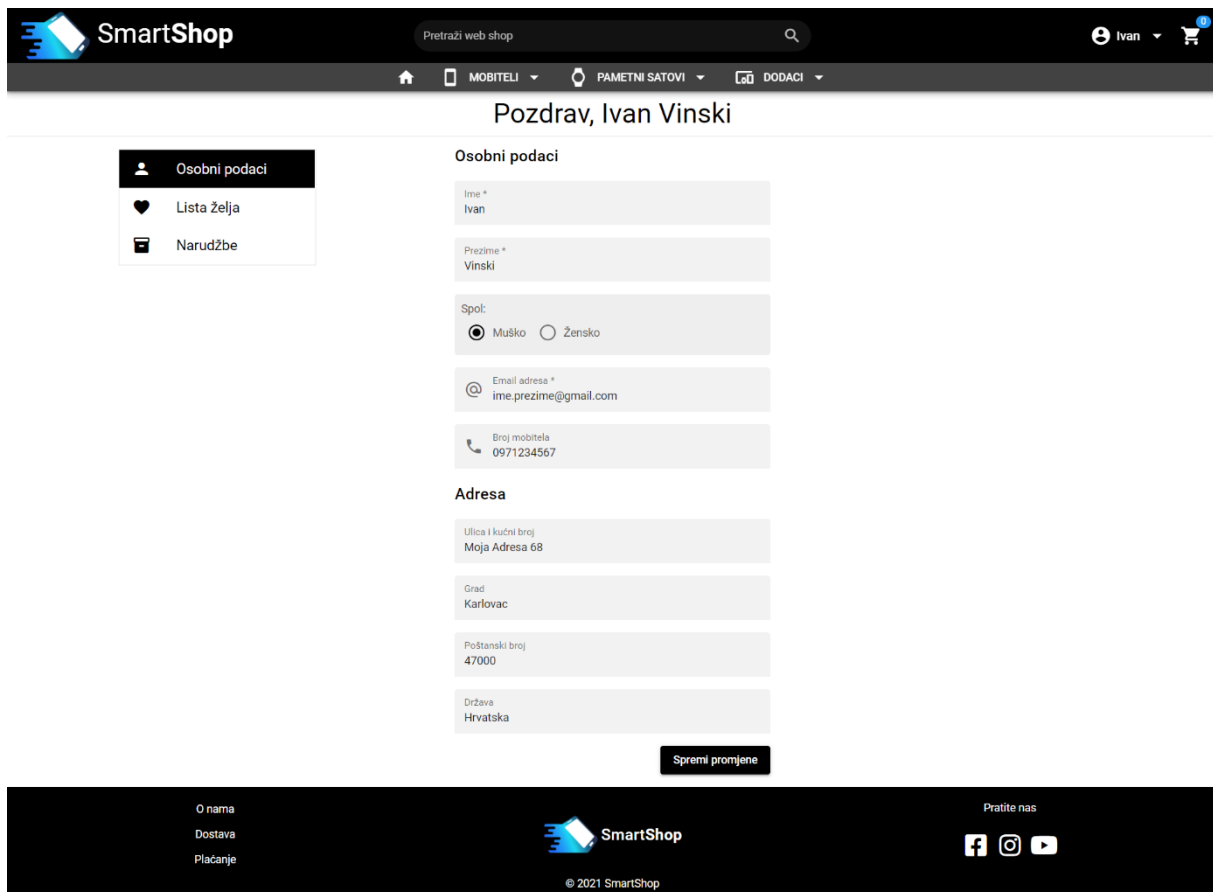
SmartShop

Pretraži web shop

Ivan

0

MOBITELI PAMETNI SATOVI DODACI

Pozdrav, Ivan Vinski

Osobni podaci
Lista želja
Narudžbe

Osobni podaci

Ime *
Ivan

Prezime *
Vinski

Spol:
Muško Žensko

Email adresa *
ime.prezime@gmail.com

Broj mobitela
0971234567

Adresa

Ulica i kućni broj
Moja Adresa 68

Grad
Karlovac

Poštanski broj
47000

Država
Hrvatska

Spremi promjene

O nama
Dostava
Plaćanje

SmartShop

Pratite nas

© 2021 SmartShop